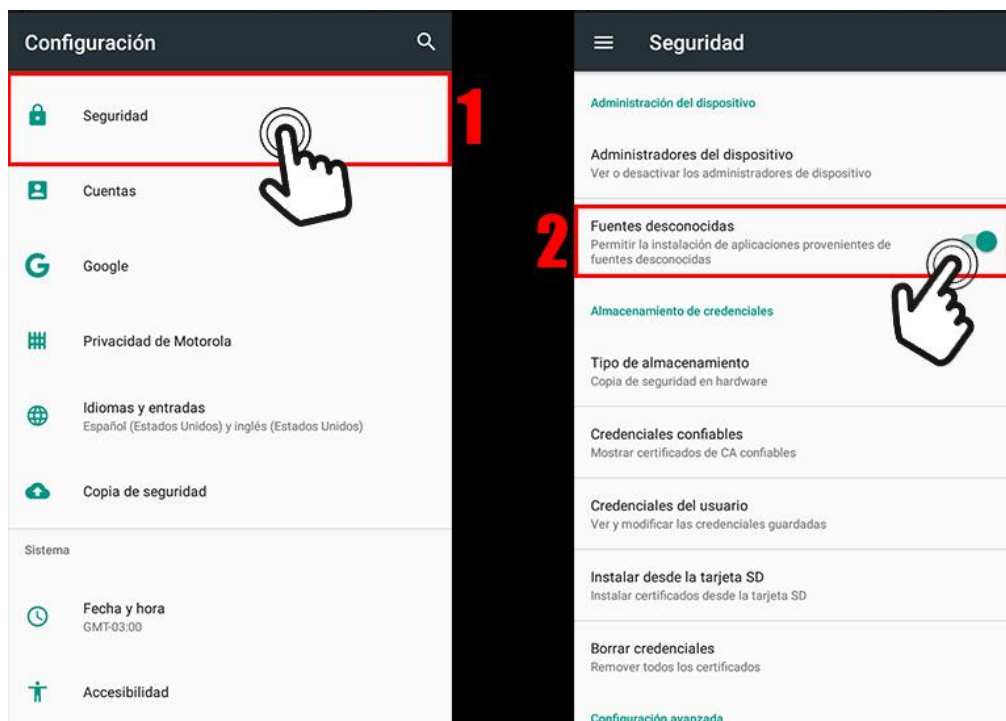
Configuración

Seguridad

1

Cuentas

Google

Privacidad de Motorola

Idiomas y entradas
Español (Estados Unidos) y inglés (Estados Unidos)

Copia de seguridad

Sistema

Fecha y hora
GMT-03:00

Accesibilidad

Seguridad

Administración del dispositivo

Administradores del dispositivo
Ver o desactivar los administradores de dispositivo

2

Fuentes desconocidas
Permitir la instalación de aplicaciones provenientes de fuentes desconocidas

Almacenamiento de credenciales

Tipo de almacenamiento
Copia de seguridad en hardware

Credenciales confiables
Mostrar certificados de CA confiables

Credenciales del usuario
Ver y modificar las credenciales guardadas

Instalar desde la tarjeta SD
Instalar certificados desde la tarjeta SD

Borrar credenciales
Remover todos los certificados

Configuración avanzada